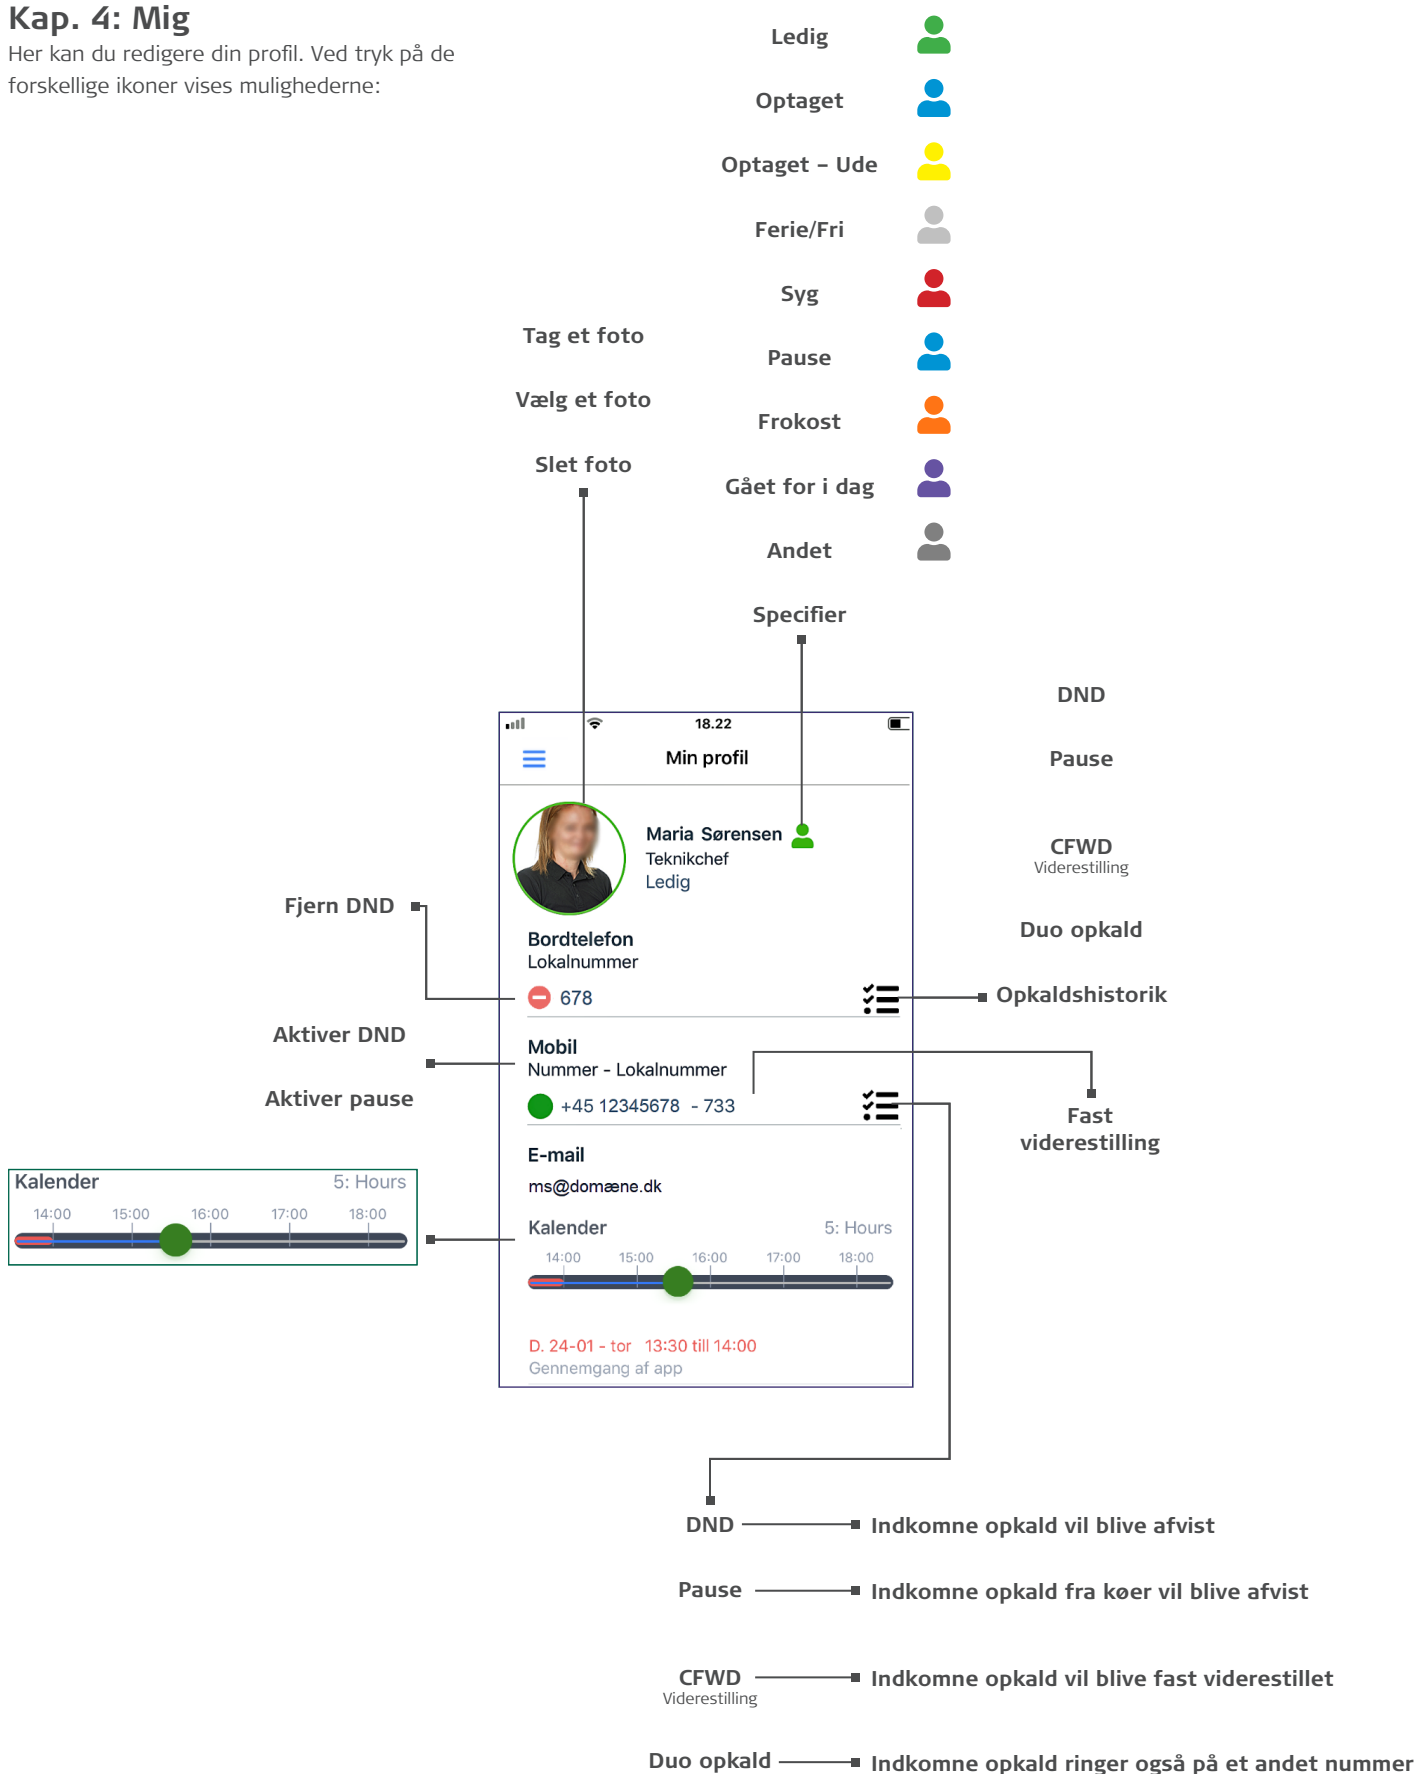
Kap. 4: Mig
Her kan du redigere din profil. Ved tryk på de forskellige ikoner vises mulighederne:

Ledig
Optaget
Optaget – Ude
Ferie/Fri
Syg
Pause
Frokost
Gået for i dag
Andet
Specifier

Tag et foto
Vælg et foto
Slet foto

DND
Pause
CFWD
Viderestilling
Duo opkald

18.22
Min profil
Maria Sørensen
Teknikchef
Ledig
Bordtelefon
Lokalnummer
678
Mobil
Nummer - Lokalnummer
+45 12345678 - 733
E-mail
ms@domæne.dk
Kalender
5: Hours
14:00 15:00 16:00 17:00 18:00
D. 24-01 - tor 13:30 till 14:00
Gennemgang af app

Fjern DND
Aktiver DND
Aktiver pause

Kalender
5: Hours
14:00 15:00 16:00 17:00 18:00

Opkaldshistorik
Fast viderestilling

DND — Indkomne opkald vil blive afvist
Pause — Indkomne opkald fra køer vil blive afvist
CFWD Viderestilling — Indkomne opkald vil blive fast viderestillet
Duo opkald — Indkomne opkald ringer også på et andet nummer